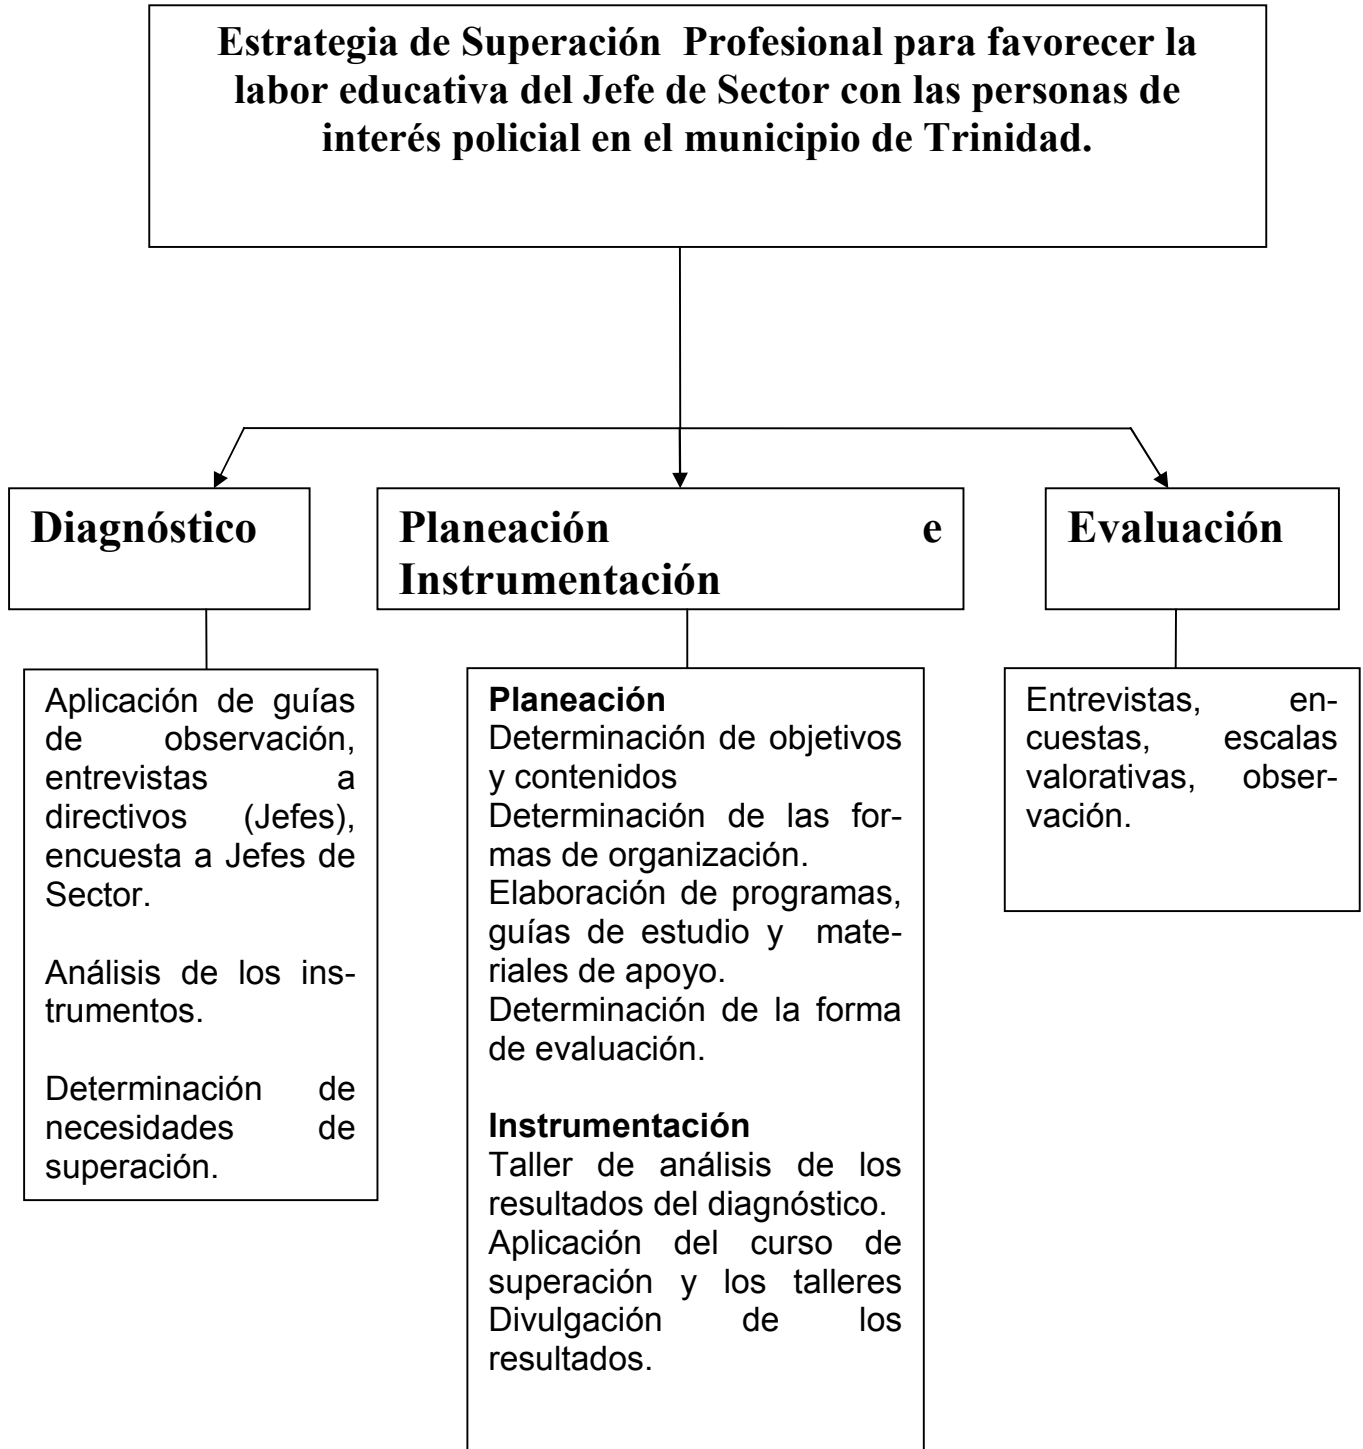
Estrategia de Superación Profesional para favorecer la labor educativa del Jefe de Sector con las personas de interés policial en el municipio de Trinidad.

Diagnóstico

Planeación e Instrumentación

Evaluación

Aplicación de guías de observación, entrevistas a directivos (Jefes), encuesta a Jefes de Sector.

Análisis de los instrumentos.

Determinación de necesidades de superación.

**Planeación**
Determinación de objetivos y contenidos
Determinación de las formas de organización.
Elaboración de programas, guías de estudio y materiales de apoyo.
Determinación de la forma de evaluación.

**Instrumentación**
Taller de análisis de los resultados del diagnóstico.
Aplicación del curso de superación y los talleres
Divulgación de los resultados.

Entrevistas, encuestas, escalas valorativas, observación.